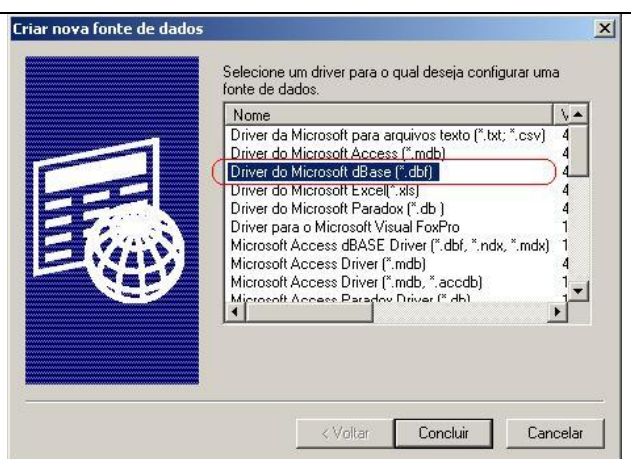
Criar nova fonte de dados

Selecione um driver para o qual deseja configurar uma fonte de dados.

| Nome | V |
|---|---|
| Driver da Microsoft para arquivos texto (*.txt; *.csv) | 4 |
| Driver do Microsoft Access (*.mdb) | 4 |
| Driver do Microsoft dBase (*.dbf) | 4 |
| Driver do Microsoft Excel(*.xls) | 4 |
| Driver do Microsoft Paradox (*.db ) | 4 |
| Driver para o Microsoft Visual FoxPro | 1 |
| Microsoft Access dBASE Driver (*.dbf, *.ndx, *.mdx) | 1 |
| Microsoft Access Driver (*.mdb) | 4 |
| Microsoft Access Driver (*.mdb, *.accdb) | 1 |
| Microsoft Access Paradox Driver (*.db) | 1 |

< Voltar | Concluir | Cancelar